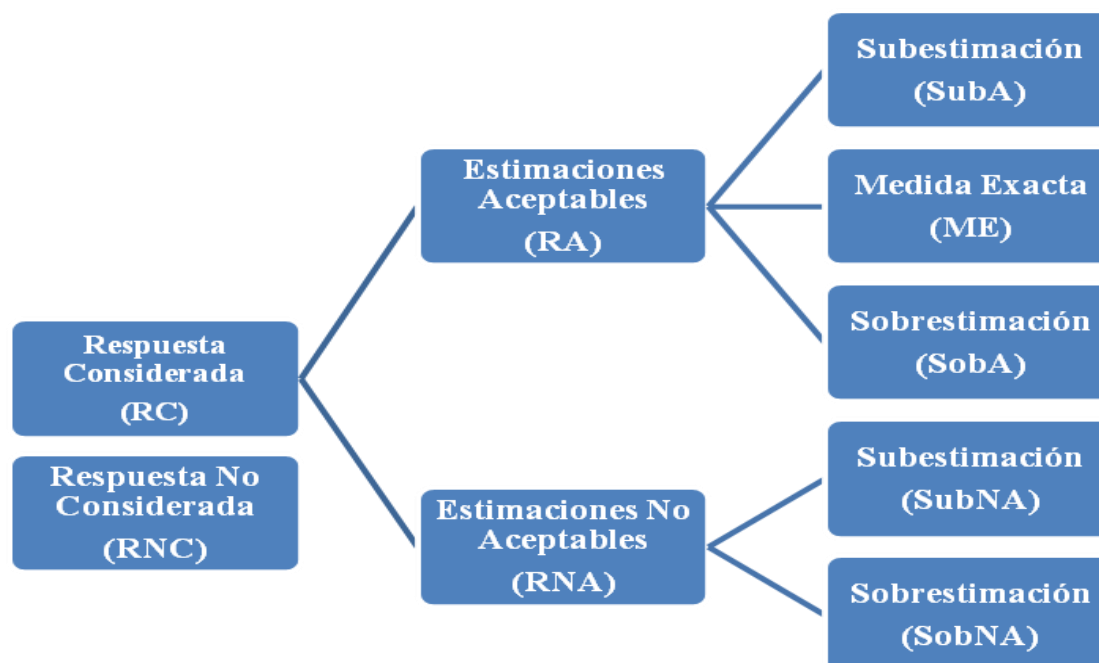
Respuesta Considerada (RC)

Respuesta No Considerada (RNC)

Estimaciones Aceptables (RA)

Estimaciones No Aceptables (RNA)

Subestimación (SubA)

Medida Exacta (ME)

Sobrestimación (SobA)

Subestimación (SubNA)

Sobrestimación (SobNA)